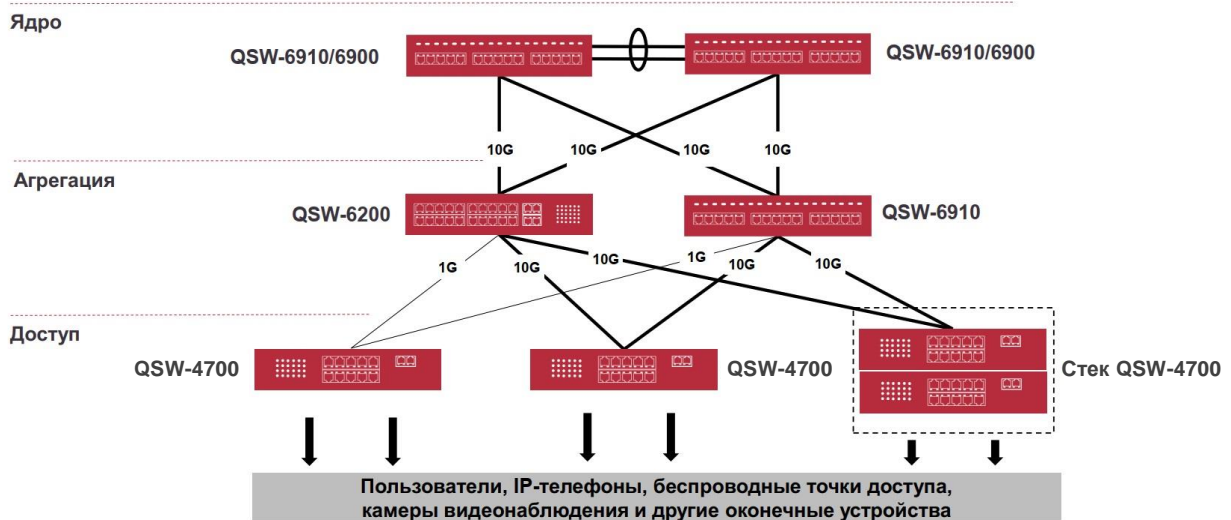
Ядро

QSW-6910/6900

QSW-6910/6900

10G 10G 10G 10G

Агрегация

QSW-6200

QSW-6910

1G 10G 10G 1G 10G 10G

Доступ

QSW-4700

QSW-4700

Стек QSW-4700

Пользователи, IP-телефоны, беспроводные точки доступа, камеры видеонаблюдения и другие оконечные устройства